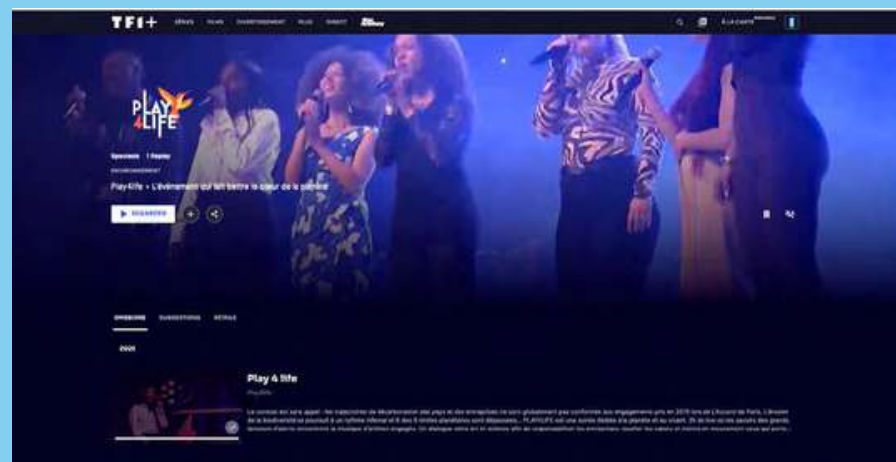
TF1+ SÉRIES FILMS DIVERTISSEMENT INFO DIRECT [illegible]

À LA CARTE

PLAY 4LIFE

Spectacle · 1 Replay

ENVIRONNEMENT

Play4life « L'événement qui fait battre le cœur de la planète »

REGARDER

ÉPISODES SUGGESTIONS DÉTAILS

2020

Play 4 life

Play4life

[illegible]